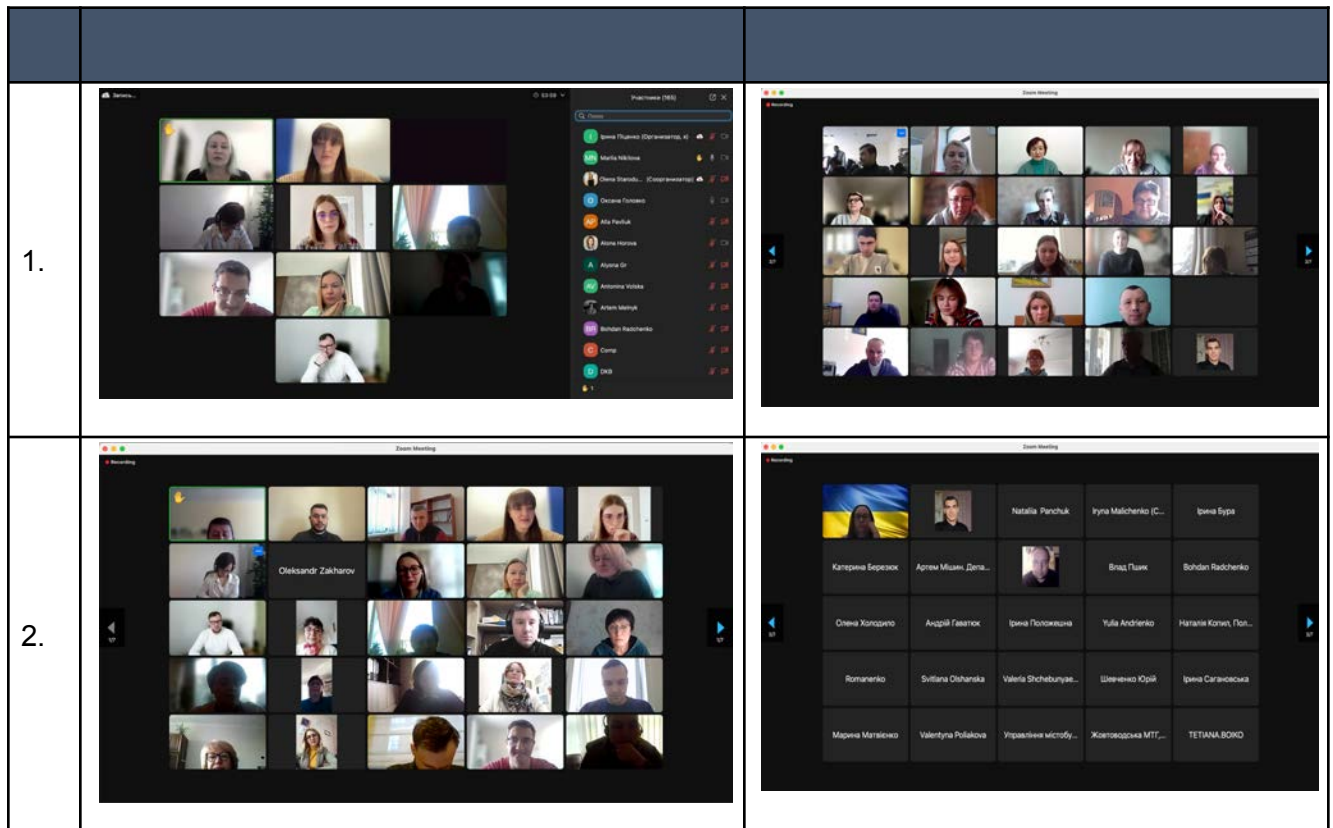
| | | |
|---|---|---|
| 1. | Запись... 53:59 Участники (165) Поиск Ірина Піщенко (Організатор, я) Mariia Nikitova Olena Starodu... (Соорганизатор) Оксана Головко Alla Pavliuk Alona Horova Alyona Gr Antonina Volska Artem Melnyk Bohdan Radchenko Comp DKB | Zoom Meeting Recording 1/7 1/7 |
| 2. | Zoom Meeting Recording Oleksandr Zakharov 1/7 1/7 | Zoom Meeting Recording Nataliia Panchuk Iryna Malichenko (C... Ірина Бура Катерина Березюк Артем Міщин. Депа... Влад Пщик Bohdan Radchenko Олена Холодило Андрій Гаватюк Ірина Положешна Yulia Andrienko Наталія Копил, Пол... Romanenko Svitlana Olshanska Valeria Shchebunyae... Шевченко Юрій Ірина Сагановська Марина Матвієнко Valentyna Poliakova Управління містобу... Жовтоводська МТГ,... TETIANA BOIKO 3/7 3/7 |